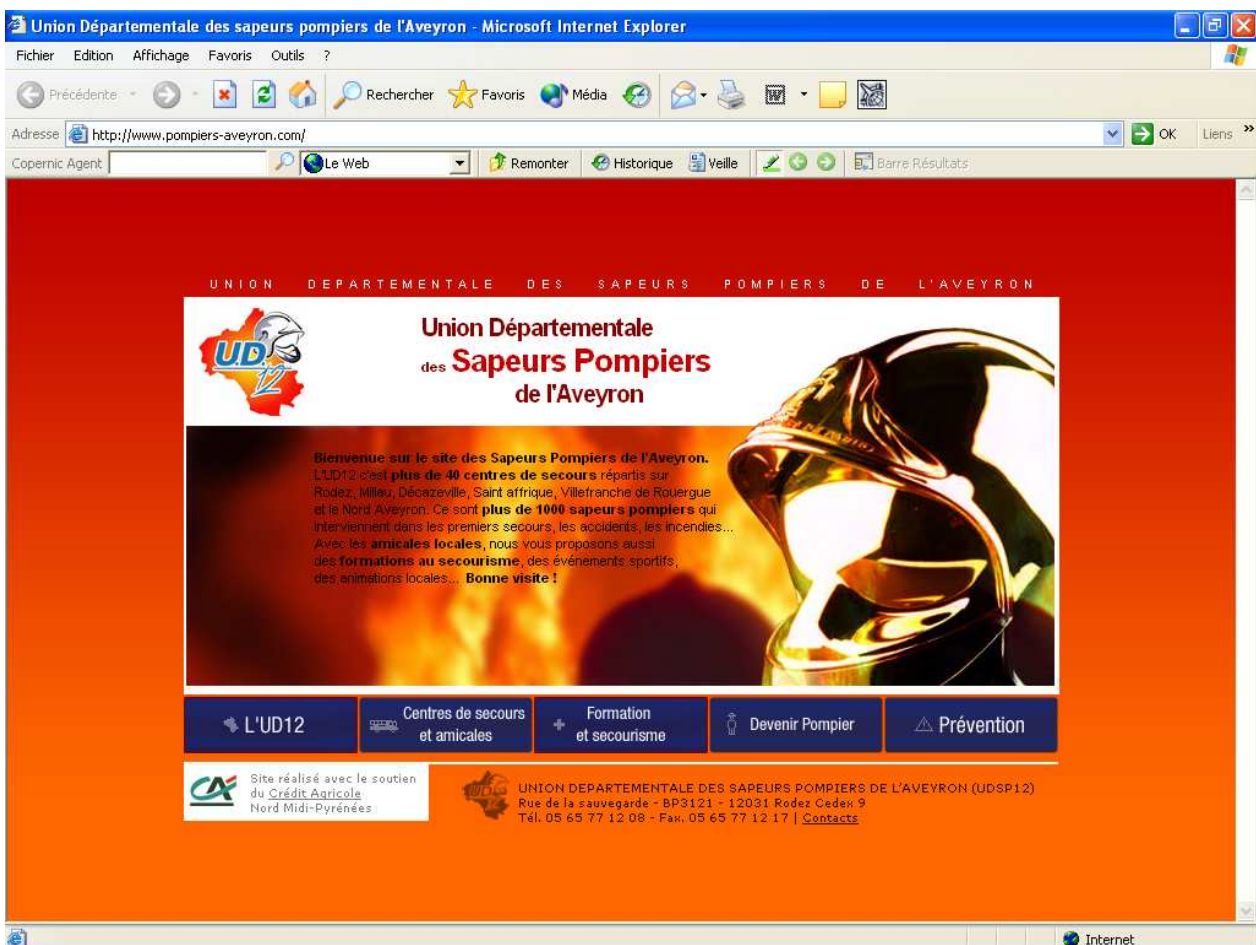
Union Départementale des sapeurs pompiers de l'Aveyron - Microsoft Internet Explorer

Fichier Edition Affichage Favoris Outils ?

Précédente Rechercher Favoris Média

Adresse http://www.pompiers-aveyron.com/ OK Liens

Copernic Agent Le Web Remonter Historique Veille Barre Résultats

UNION DEPARTEMENTALE DES SAPEURS POMPIERS DE L'AVEYRON

UD 12

Union Départementale des Sapeurs Pompiers de l'Aveyron

Bienvenue sur le site des Sapeurs Pompiers de l'Aveyron. L'UD12 c'est plus de 40 centres de secours répartis sur Rodez, Millau, Décazeville, Saint affrique, Villefranche de Rouergue et le Nord Aveyron. Ce sont plus de 1000 sapeurs pompiers qui interviennent dans les premiers secours, les accidents, les incendies... Avec les amicales locales, nous vous proposons aussi des formations au secourisme, des événements sportifs, des animations locales... Bonne visite !

L'UD12 | Centres de secours et amicales | Formation et secourisme | Devenir Pompier | Prévention

CA Site réalisé avec le soutien du Crédit Agricole Nord Midi-Pyrénées

UNION DEPARTEMENTALE DES SAPEURS POMPIERS DE L'AVEYRON (UDSP12)
Rue de la sauvegarde - BP3121 - 12031 Rodez Cedex 9
Tél. 05 65 77 12 08 - Fax. 05 65 77 12 17 | Contacts

Internet